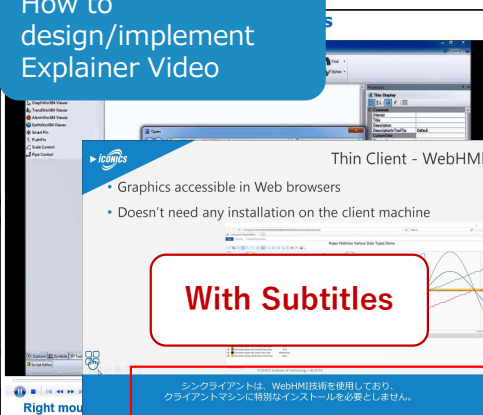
How to design/implement Explainer Video

s

GraphWorX64 Viewer
TrendWorX64 Viewer
AlarmWorX64 Viewer
EarthWorX64 Viewer
Smart Pin
PushPin
Scale Control
Pipe Control

Open

Thin Display
Common
Name
Title
Description
DescriptionToolTip Default

ICONICS

Thin Client - WebHMI

• Graphics accessible in Web browsers

• Doesn't need any installation on the client machine

Hyper Historian Various Data Types Demo

With Subtitles

ICONICS Institute of Technology • © 2016

シンクライアントは、WebHMI技術を使用しており、クライアントマシンに特別なインストールを必要としません。

Right mou